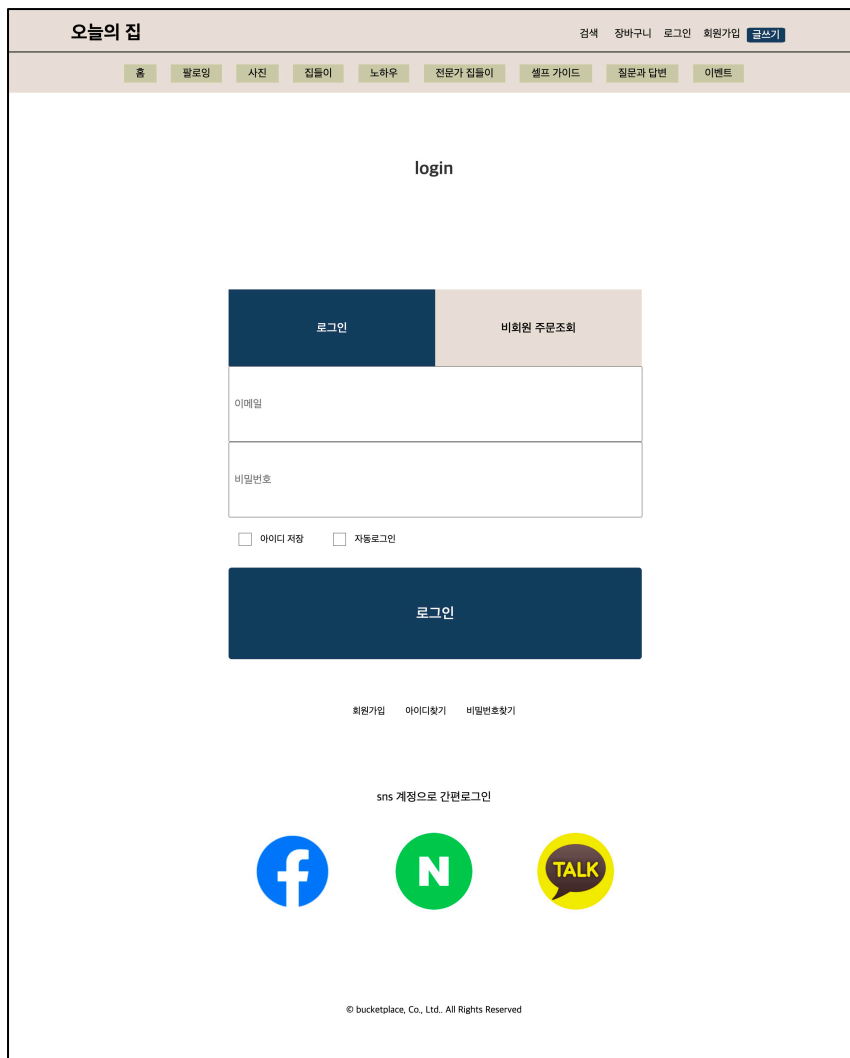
오늘의 집

검색 장바구니 로그인 회원가입 글쓰기

홈 팔로잉 사진 집들이 노하우 전문가 집들이 셀프 가이드 질문과 답변 이벤트

login

로그인

비회원 주문조회

이메일

비밀번호

아이디 저장

자동로그인

로그인

회원가입 아이디찾기 비밀번호찾기

sns 계정으로 간편로그인

N

TALK

© bucketplace, Co., Ltd.. All Rights Reserved